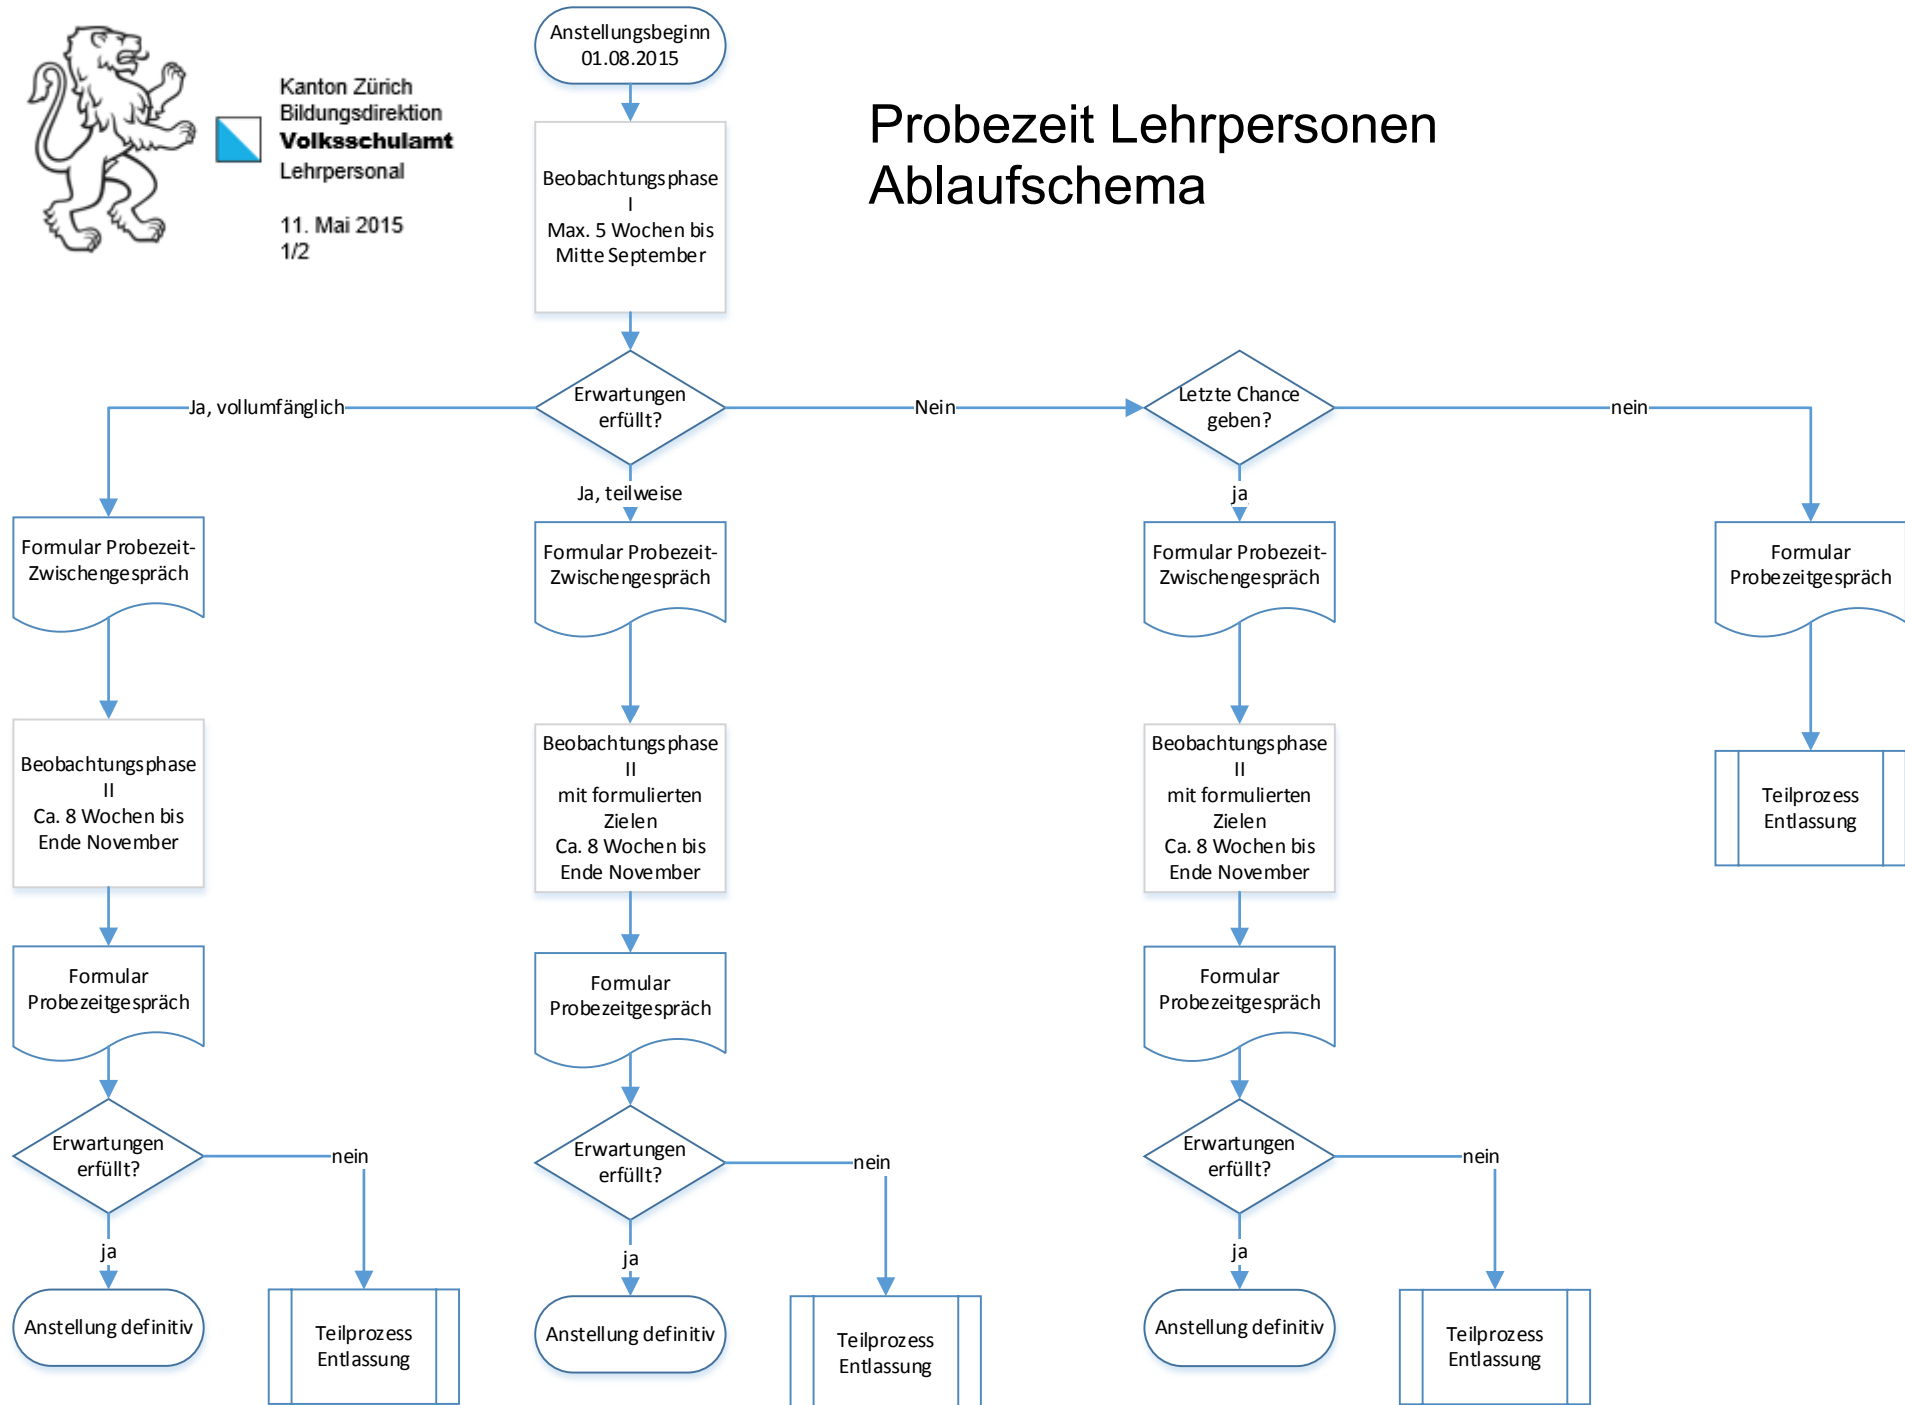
Kanton Zürich
Bildungsdirektion
**Volksschulamt**
Lehrpersonal

11. Mai 2015
1/2

Probezeit Lehrpersonen
Ablaufschema

Anstellungsbeginn
01.08.2015

Beobachtungsphase
I
Max. 5 Wochen bis Mitte September

Erwartungen erfüllt?

Ja, vollumfänglich

Nein

Letzte Chance geben?

nein

Ja, teilweise

ja

Formular Probezeit-Zwischengespräch

Formular Probezeit-Zwischengespräch

Formular Probezeit-Zwischengespräch

Formular Probezeitgespräch

Beobachtungsphase
II
Ca. 8 Wochen bis Ende November

Beobachtungsphase
II
mit formulierten Zielen
Ca. 8 Wochen bis Ende November

Beobachtungsphase
II
mit formulierten Zielen
Ca. 8 Wochen bis Ende November

Teilprozess Entlassung

Formular Probezeitgespräch

Formular Probezeitgespräch

Formular Probezeitgespräch

Erwartungen erfüllt?

nein

Erwartungen erfüllt?

nein

Erwartungen erfüllt?

nein

ja

ja

ja

Anstellung definitiv

Teilprozess Entlassung

Anstellung definitiv

Teilprozess Entlassung

Anstellung definitiv

Teilprozess Entlassung